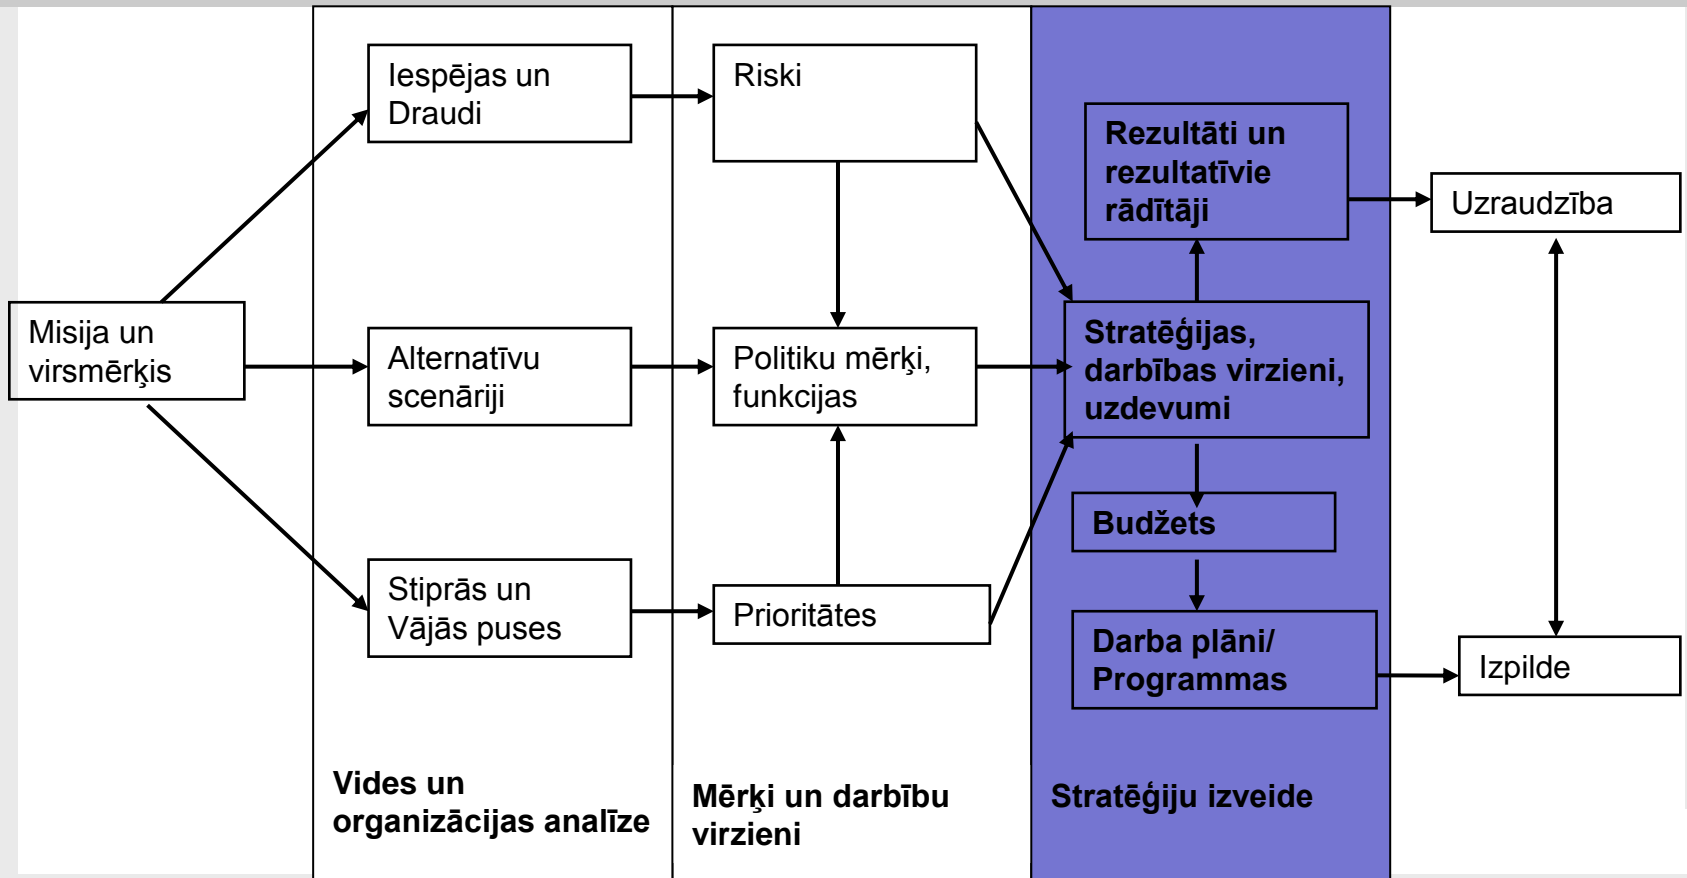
Misija un virsmērķis

Iespējas un Draudi

Alternatīvu scenāriji

Stiprās un Vājās puses

Riski

Politiku mērķi, funkcijas

Prioritātes

Rezultāti un rezultatīvie rādītāji

Stratēģijas, darbības virzieni, uzdevumi

Budžets

Darba plāni/ Programmas

Uzraudzība

Izpilde

Vides un organizācijas analīze

Mērķi un darbību virzieni

Stratēģiju izveide